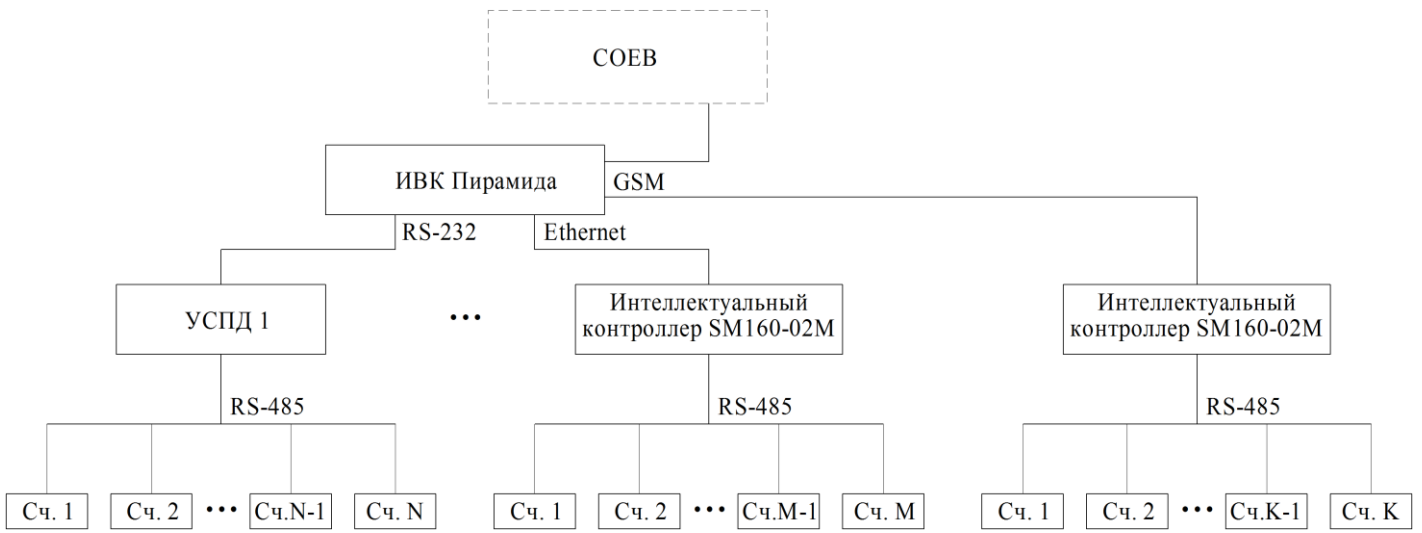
СОЕВ

ИВК Пирамида

GSM

RS-232

Ethernet

УСПД 1

•••

Интеллектуальный контроллер SM160-02M

Интеллектуальный контроллер SM160-02M

RS-485

RS-485

RS-485

Сч. 1

Сч. 2

•••

Сч.N-1

Сч. N

Сч. 1

Сч. 2

•••

Сч.M-1

Сч. M

Сч. 1

Сч. 2

•••

Сч.K-1

Сч. K